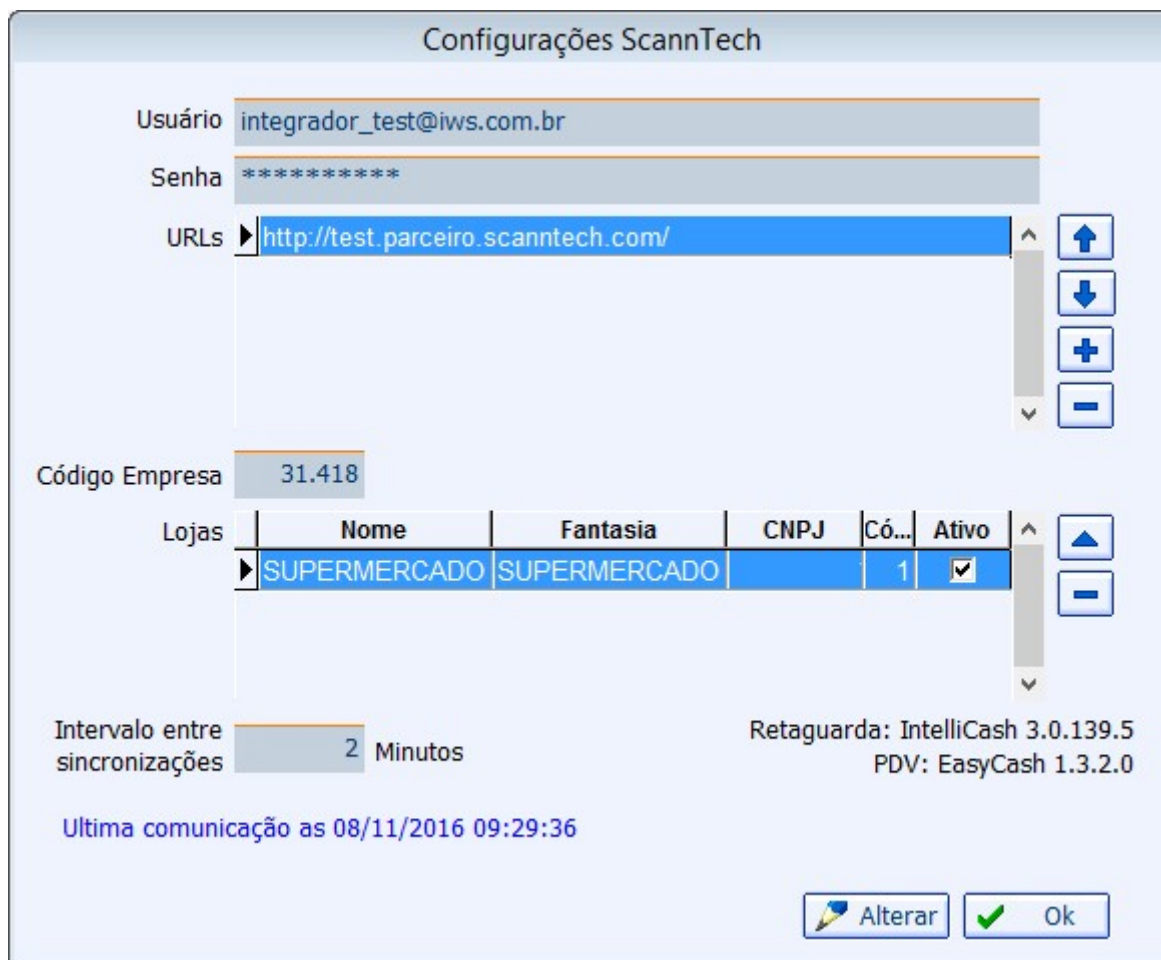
Configurações ScannTech

Usuário integrador_test@iws.com.br

Senha **********

URLs http://test.parceiro.scanntech.com/

Código Empresa 31.418

Lojas

| Nome | Fantasia | CNPJ | Có... | Ativo |
|---|---|---|---|---|
| SUPERMERCADO | SUPERMERCADO | | 1 | ☑ |

Intervalo entre sincronizações 2 Minutos

Retaguarda: IntelliCash 3.0.139.5
PDV: EasyCash 1.3.2.0

Ultima comunicação as 08/11/2016 09:29:36

Alterar Ok